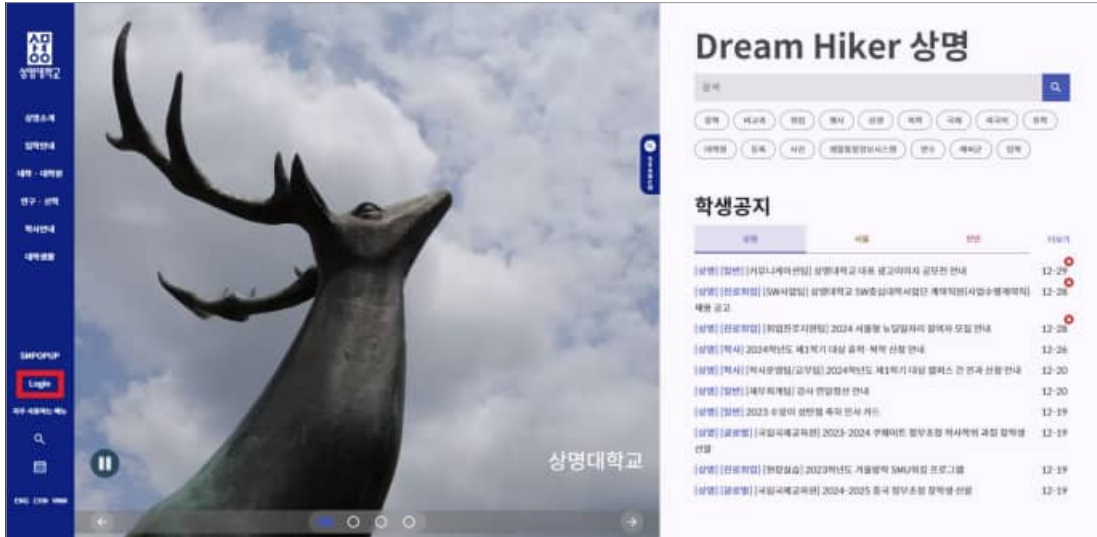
상명대학교

상명소개
입학안내
대학·대학원
연구·산학
학사안내
대학생활

SMPOPUP
Login
자주 사용하는 메뉴

ENG CHN VNM

상명대학교

Dream Hiker 상명

검색

학생공지

상명 | 서울 | 천안 | 더보기

[상명] [일반] [커뮤니케이션팀] 상명대학교 대표 광고이미지 공모전 안내 12-29
[상명] [진로취업] [SW사업팀] 상명대학교 SW중심대학사업단 계약직원(사업수행계약직) 채용 공고 12-28
[상명] [진로취업] [취업진로지원팀] 2024 서울형 뉴딜일자리 참여자 모집 안내 12-28
[상명] [학사] 2024학년도 제1학기 대상 휴학·복학 신청 안내 12-26
[상명] [학사] [학사운영팀/교무팀] 2024학년도 제1학기 대상 캠퍼스 간 전과 신청 안내 12-20
[상명] [일반] [재무회계팀] 강사 연말정산 안내 12-20
[상명] [일반] 2023 수상이 성탄절 축하 인사 카드 12-19
[상명] [글로벌] [국립국제교육원] 2023-2024 쿠웨이트 정부초청 학사학위 과정 장학생 선발 12-19
[상명] [진로취업] [현장실습] 2023학년도 겨울방학 SMU워킹 프로그램 12-19
[상명] [글로벌] [국립국제교육원] 2024-2025 중국 정부초청 장학생 선발 12-19